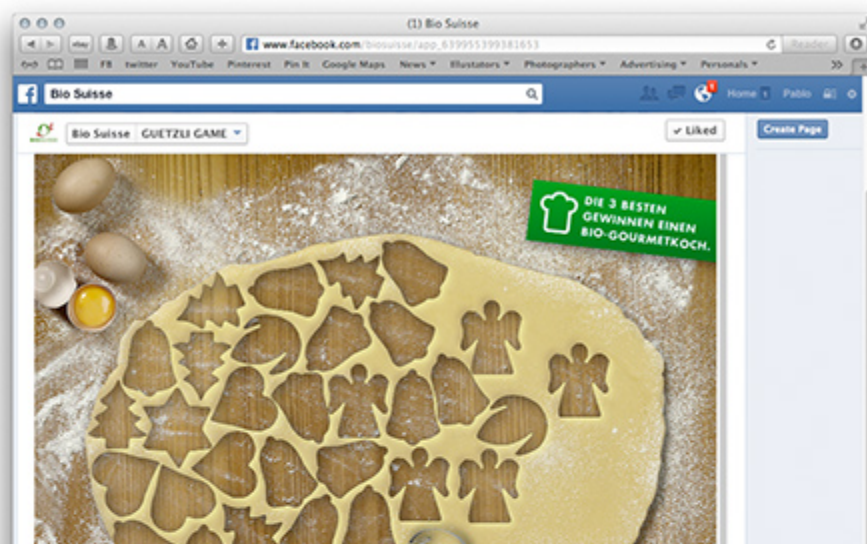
(1) Bio Suisse

www.facebook.com/biosuisse/app_639955399381653

Reader

FB twitter YouTube Pinterest Pin It Google Maps News ▾ Illustators ▾ Photographers ▾ Advertising ▾ Personals ▾

Bio Suisse

Home Pablo

Bio Suisse GUETZLI GAME

✔ Liked

Create Page

DIE 3 BESTEN GEWINNEN EINEN BIO-GOURMETKOCH.